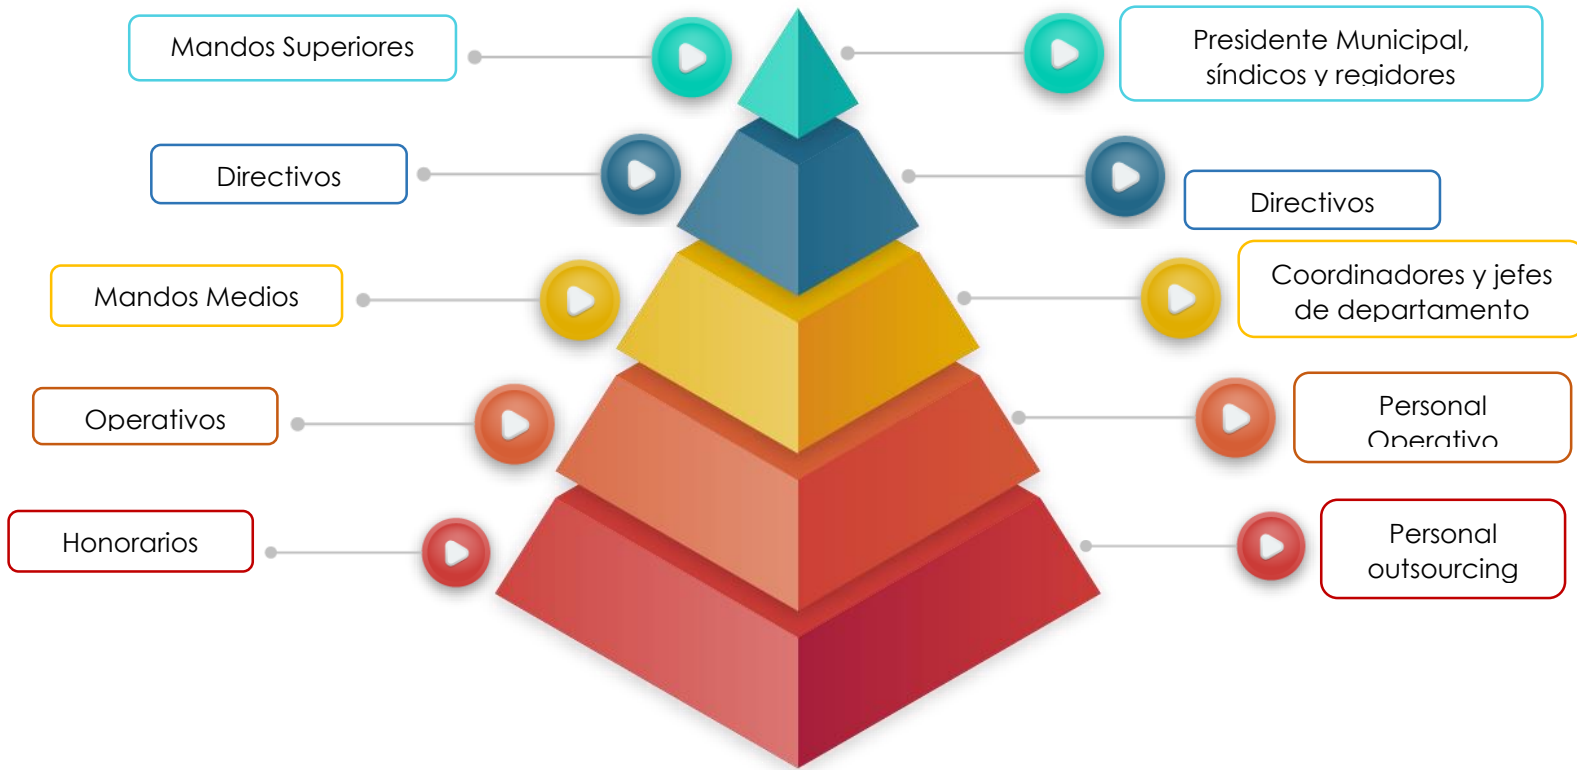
Mandos Superiores

Presidente Municipal, síndicos y regidores

Directivos

Directivos

Mandos Medios

Coordinadores y jefes de departamento

Operativos

Personal Operativo

Honorarios

Personal outsourcing